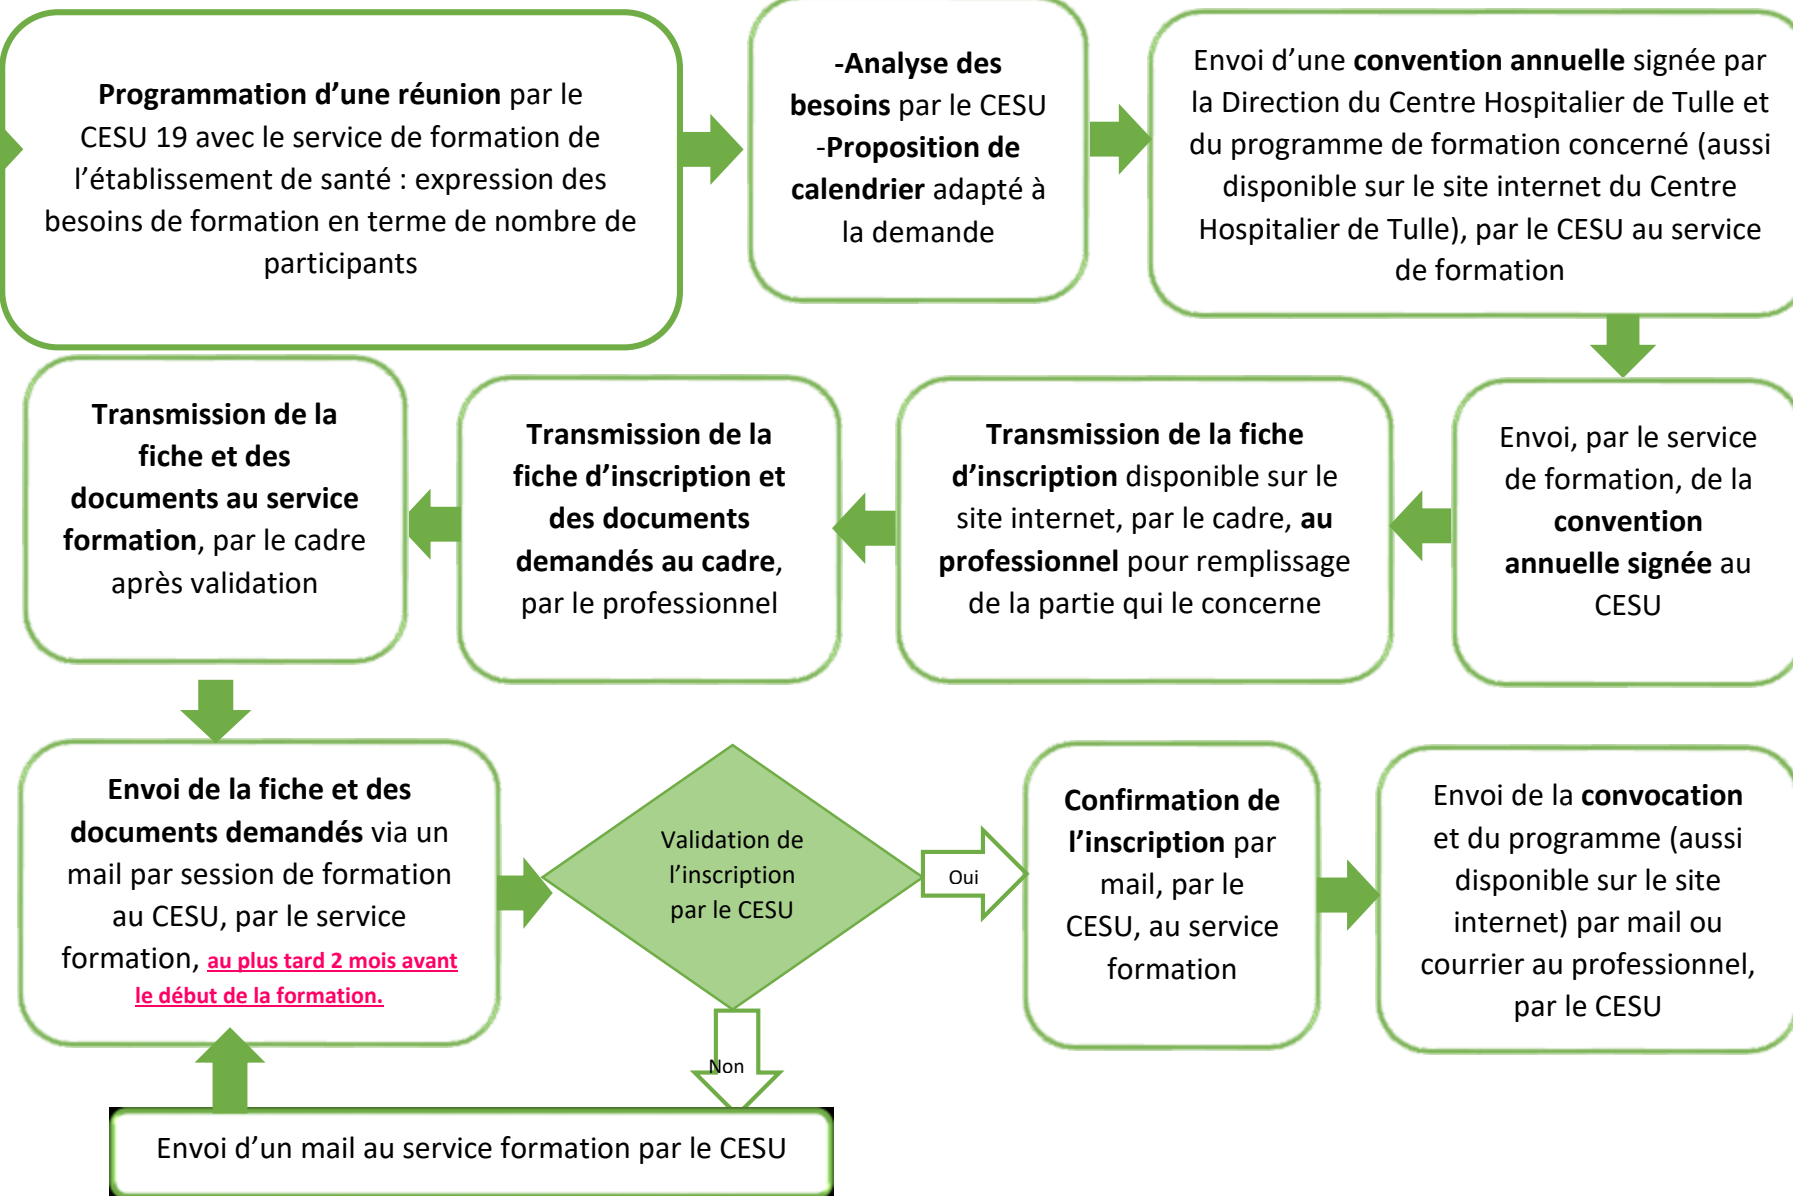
Programmation d'une réunion par le CESU 19 avec le service de formation de l'établissement de santé : expression des besoins de formation en terme de nombre de participants

-Analyse des besoins par le CESU
-Proposition de calendrier adapté à la demande

Envoi d'une convention annuelle signée par la Direction du Centre Hospitalier de Tulle et du programme de formation concerné (aussi disponible sur le site internet du Centre Hospitalier de Tulle), par le CESU au service de formation

Envoi, par le service de formation, de la convention annuelle signée au CESU

Transmission de la fiche d'inscription disponible sur le site internet, par le cadre, au professionnel pour remplissage de la partie qui le concerne

Transmission de la fiche d'inscription et des documents demandés au cadre, par le professionnel

Transmission de la fiche et des documents au service formation, par le cadre après validation

Envoi de la fiche et des documents demandés via un mail par session de formation au CESU, par le service formation, au plus tard 2 mois avant le début de la formation.

Validation de l'inscription par le CESU

Oui

Non

Confirmation de l'inscription par mail, par le CESU, au service formation

Envoi de la convocation et du programme (aussi disponible sur le site internet) par mail ou courrier au professionnel, par le CESU

Envoi d'un mail au service formation par le CESU